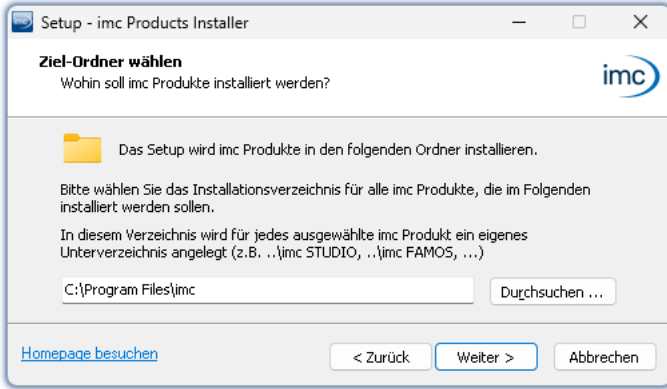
Setup - imc Products Installer

Ziel-Ordner wählen
Wohin soll imc Produkte installiert werden?

imc

Das Setup wird imc Produkte in den folgenden Ordner installieren.

Bitte wählen Sie das Installationsverzeichnis für alle imc Produkte, die im Folgenden installiert werden sollen.

In diesem Verzeichnis wird für jedes ausgewählte imc Produkt ein eigenes Unterverzeichnis angelegt (z.B. ..\imc STUDIO, ..\imc FAMOS, ...)

C:\Program Files\imc

Durchsuchen ...

Homepage besuchen

< Zurück

Weiter >

Abbrechen